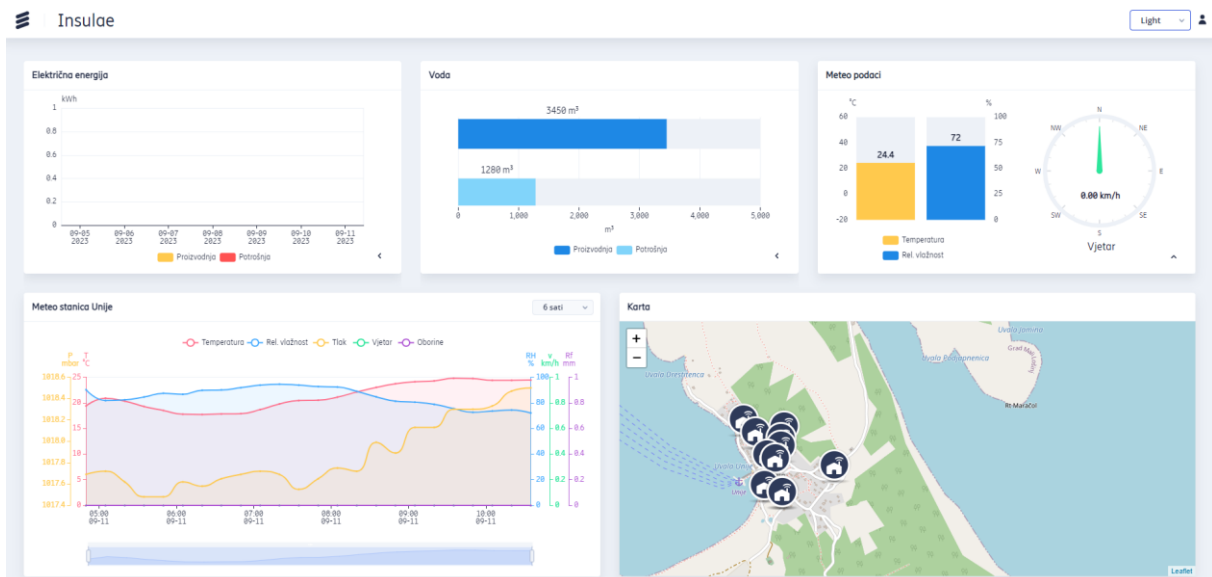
Insulae

Light

Električna energija

kWh

1
0.8
0.6
0.4
0.2
0

09-05 2023
09-06 2023
09-07 2023
09-08 2023
09-09 2023
09-10 2023
09-11 2023

Proizvodnja Potrošnja

Voda

3450 m³

1280 m³

0
1,000
2,000
3,000
4,000
5,000
m³

Proizvodnja Potrošnja

Meteo podaci

°C
60
40
20
0
-20

24.4

72

%
100
75
50
25
0

Temperatura
Rel. vlažnost

N
NE
E
SE
S
SW
W
NW

0.00 km/h

Vjetar

Meteo stanica Unije

6 sati

Temperatura Rel. vlažnost Tlak Vjetar Oborine

P mbar
T °C
RH %
v km/h
Rf mm

1018.6
1018.4
1018.2
1018.0
1017.8
1017.6
1017.4

25
20
15
10
5
0

100
80
60
40
20
0

1
0.8
0.6
0.4
0.2
0

1
0.8
0.6
0.4
0.2
0

05:00 09-11
06:00 09-11
07:00 09-11
08:00 09-11
09:00 09-11
10:00 09-11

Karta

+
−

Uvala Jamina
Uvala Pod Japnenica
Grad
Rt Maračol
Uvala Drenjtenca
Uvala Unije
Unije

Leaflet